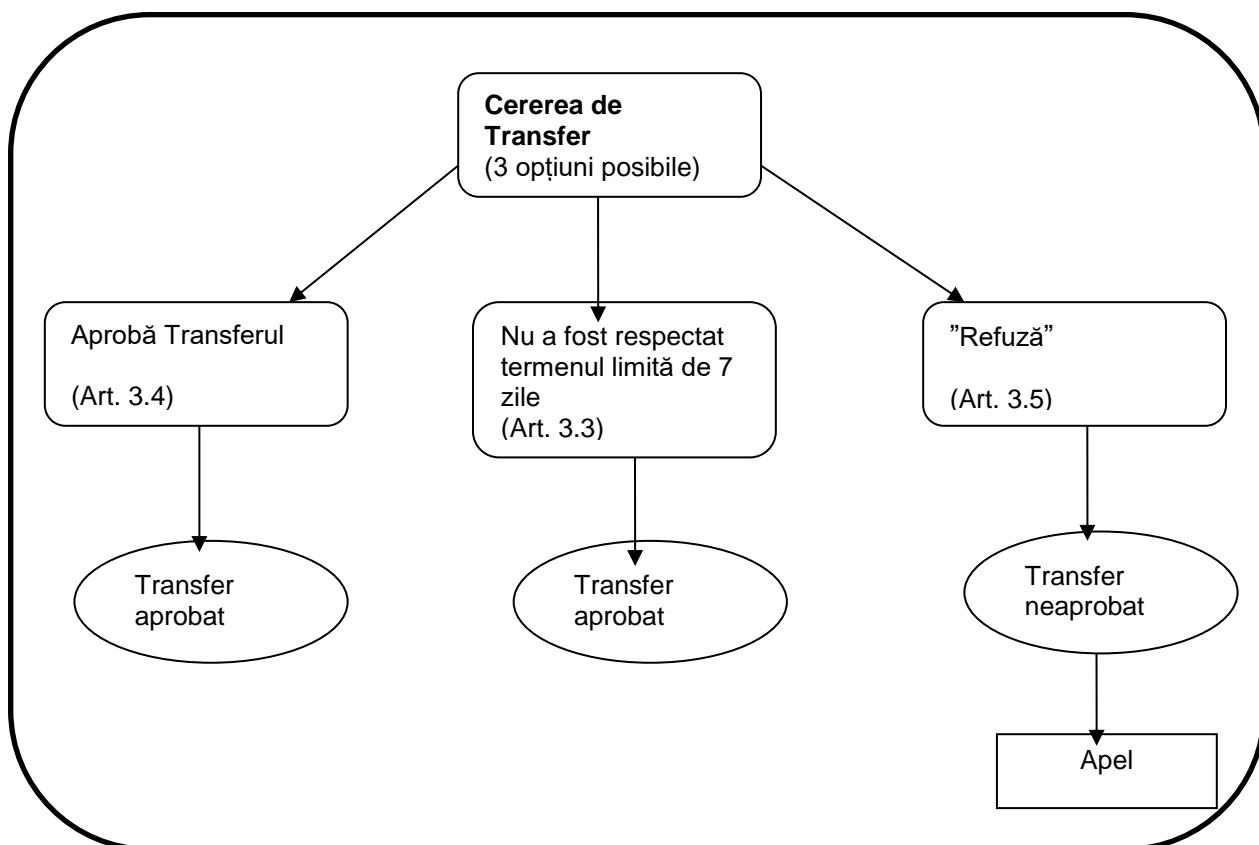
**Cererea de Transfer**
(3 opțiuni posibile)

Aprobă Transferul

(Art. 3.4)

Nu a fost respectat termenul limită de 7 zile
(Art. 3.3)

”Refuză”

(Art. 3.5)

Transfer aprobat

Transfer aprobat

Transfer neaprobat

Apel